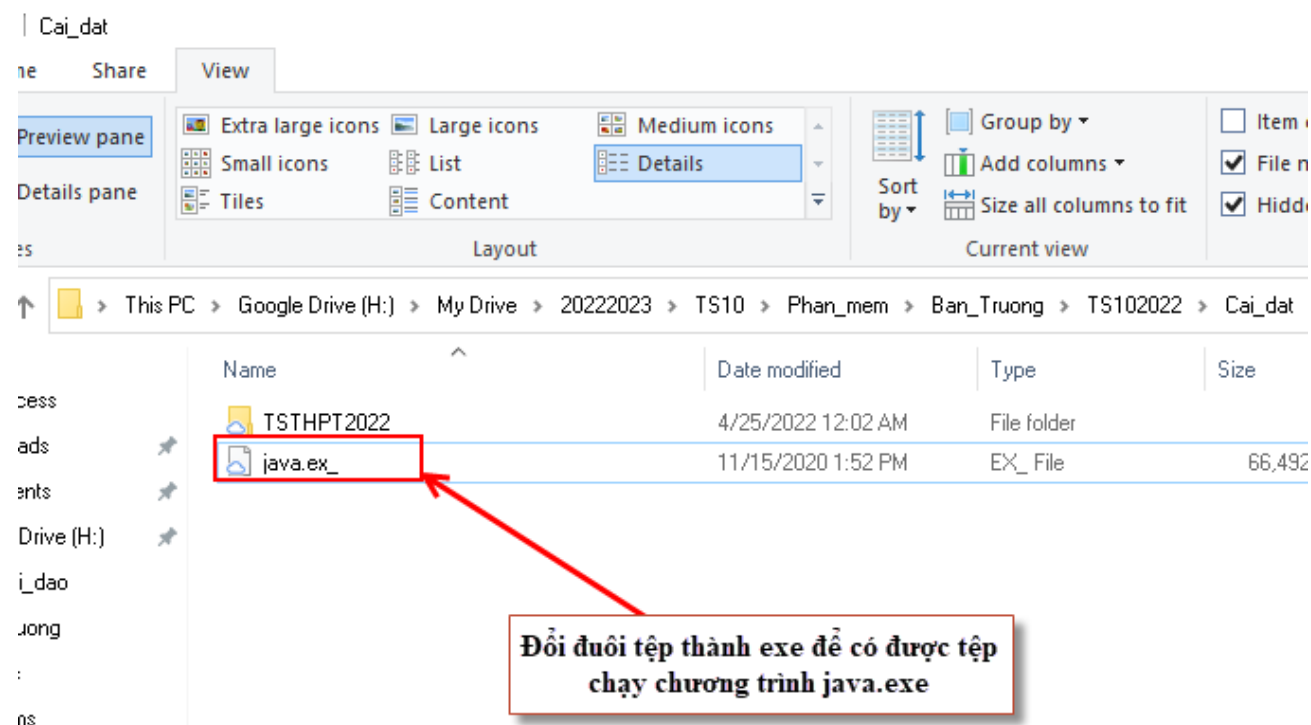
Cai_dat

ne Share View

Preview pane
Details pane
es

Extra large icons Large icons Medium icons
Small icons List Details
Tiles Content

Layout

Sort by

Group by
Add columns
Size all columns to fit

Current view

Item c
File n
Hidde

This PC > Google Drive (H:) > My Drive > 20222023 > TS10 > Phan_mem > Ban_Truong > TS102022 > Cai_dat

| Name | Date modified | Type | Size |
|---|---|---|---|
| TSTHPT2022 | 4/25/2022 12:02 AM | File folder | |
| java.ex_ | 11/15/2020 1:52 PM | EX_ File | 66,492 |

cess
ads
ents
Drive (H:)
i_dao
uong
:
ns

Đổi đuôi tệp thành exe để có được tệp chạy chương trình java.exe